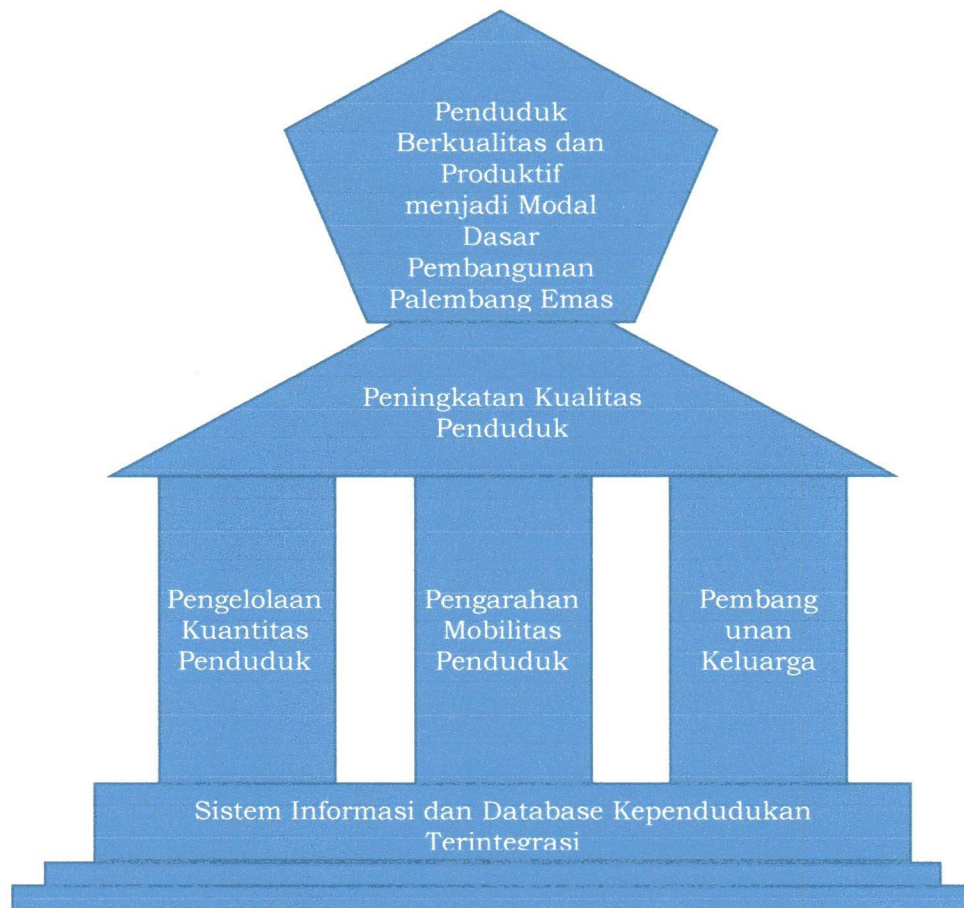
Penduduk Berkualitas dan Produktif menjadi Modal Dasar Pembangunan Palembang Emas

Peningkatan Kualitas Penduduk

Pengelolaan Kuantitas Penduduk

Pengarahan Mobilitas Penduduk

Pembang unan Keluarga

Sistem Informasi dan Database Kependudukan Terintegrasi